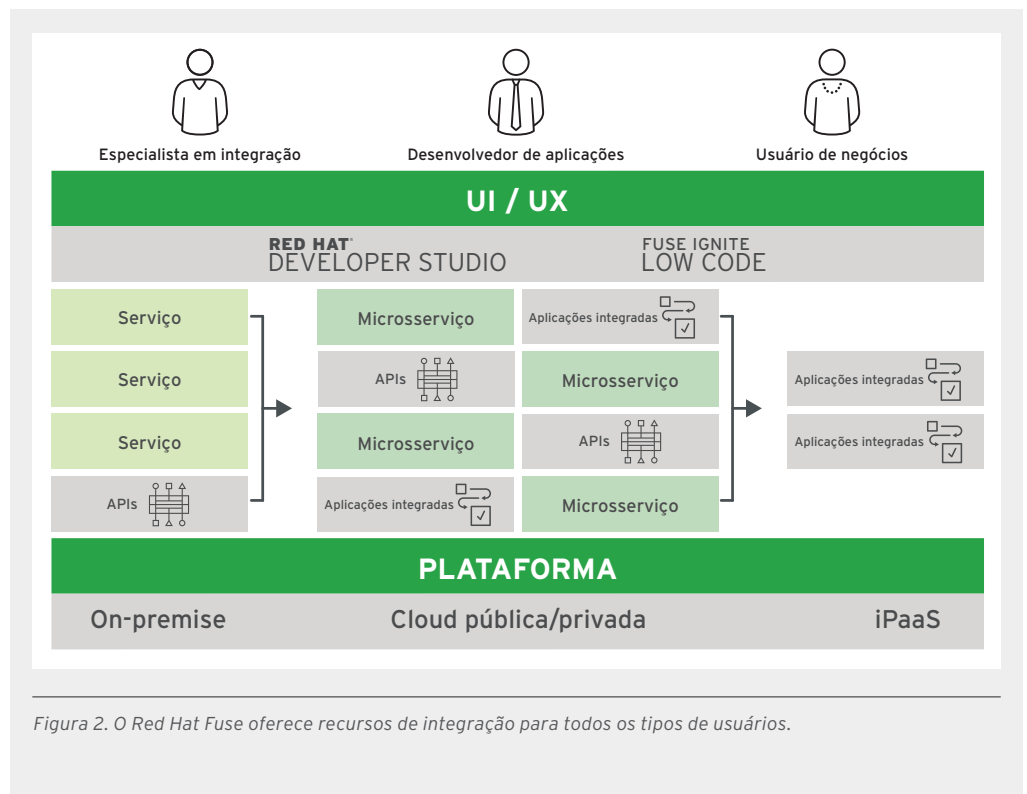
Especialista em integração

Desenvolvedor de aplicações

Usuário de negócios

UI / UX

RED HAT® DEVELOPER STUDIO

FUSE IGNITE LOW CODE

Serviço

Serviço

Serviço

APIs

Microsserviço

APIs

Microsserviço

Aplicações integradas

Aplicações integradas

Microsserviço

APIs

Microsserviço

Aplicações integradas

Aplicações integradas

PLATAFORMA

On-premise

Cloud pública/privada

iPaaS

Figura 2. O Red Hat Fuse oferece recursos de integração para todos os tipos de usuários.